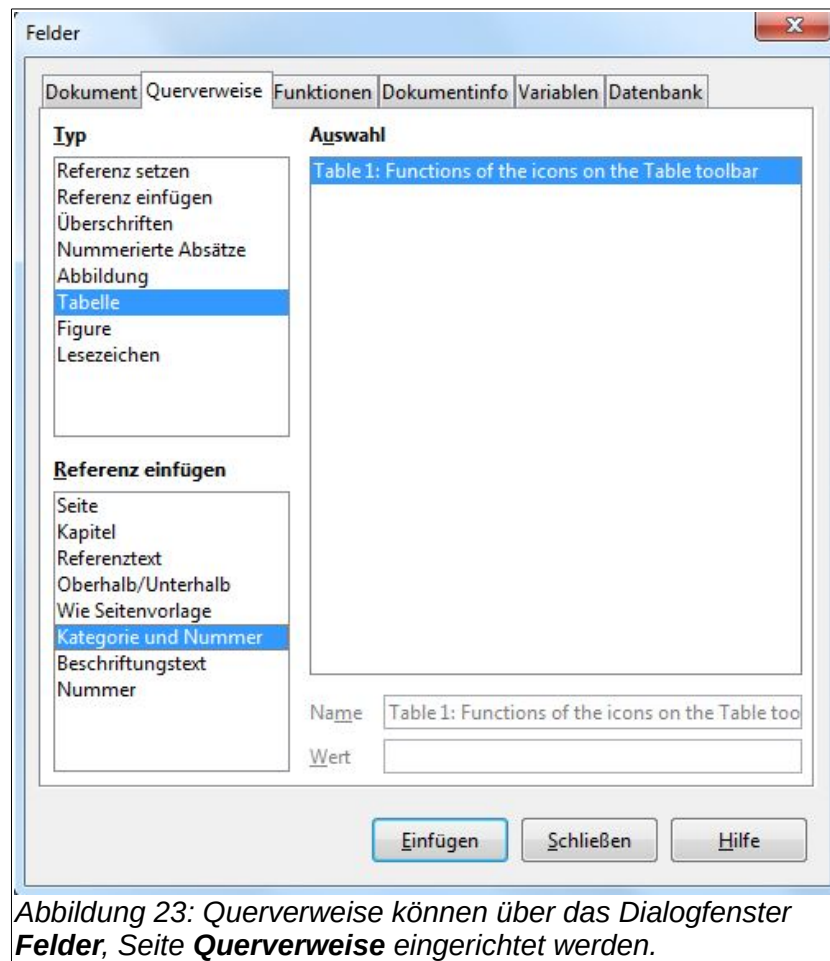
Felder

Dokument | Querverweise | Funktionen | Dokumentinfo | Variablen | Datenbank

Typ

Referenz setzen
Referenz einfügen
Überschriften
Nummerierte Absätze
Abbildung
Tabelle
Figure
Lesezeichen

Auswahl

Table 1: Functions of the icons on the Table toolbar

Referenz einfügen

Seite
Kapitel
Referenztext
Oberhalb/Unterhalb
Wie Seitenvorlage
Kategorie und Nummer
Beschriftungstext
Nummer

Name Table 1: Functions of the icons on the Table too

Wert

Einfügen | Schließen | Hilfe

Abbildung 23: Querverweise können über das Dialogfenster **Felder**, Seite **Querverweise** eingerichtet werden.